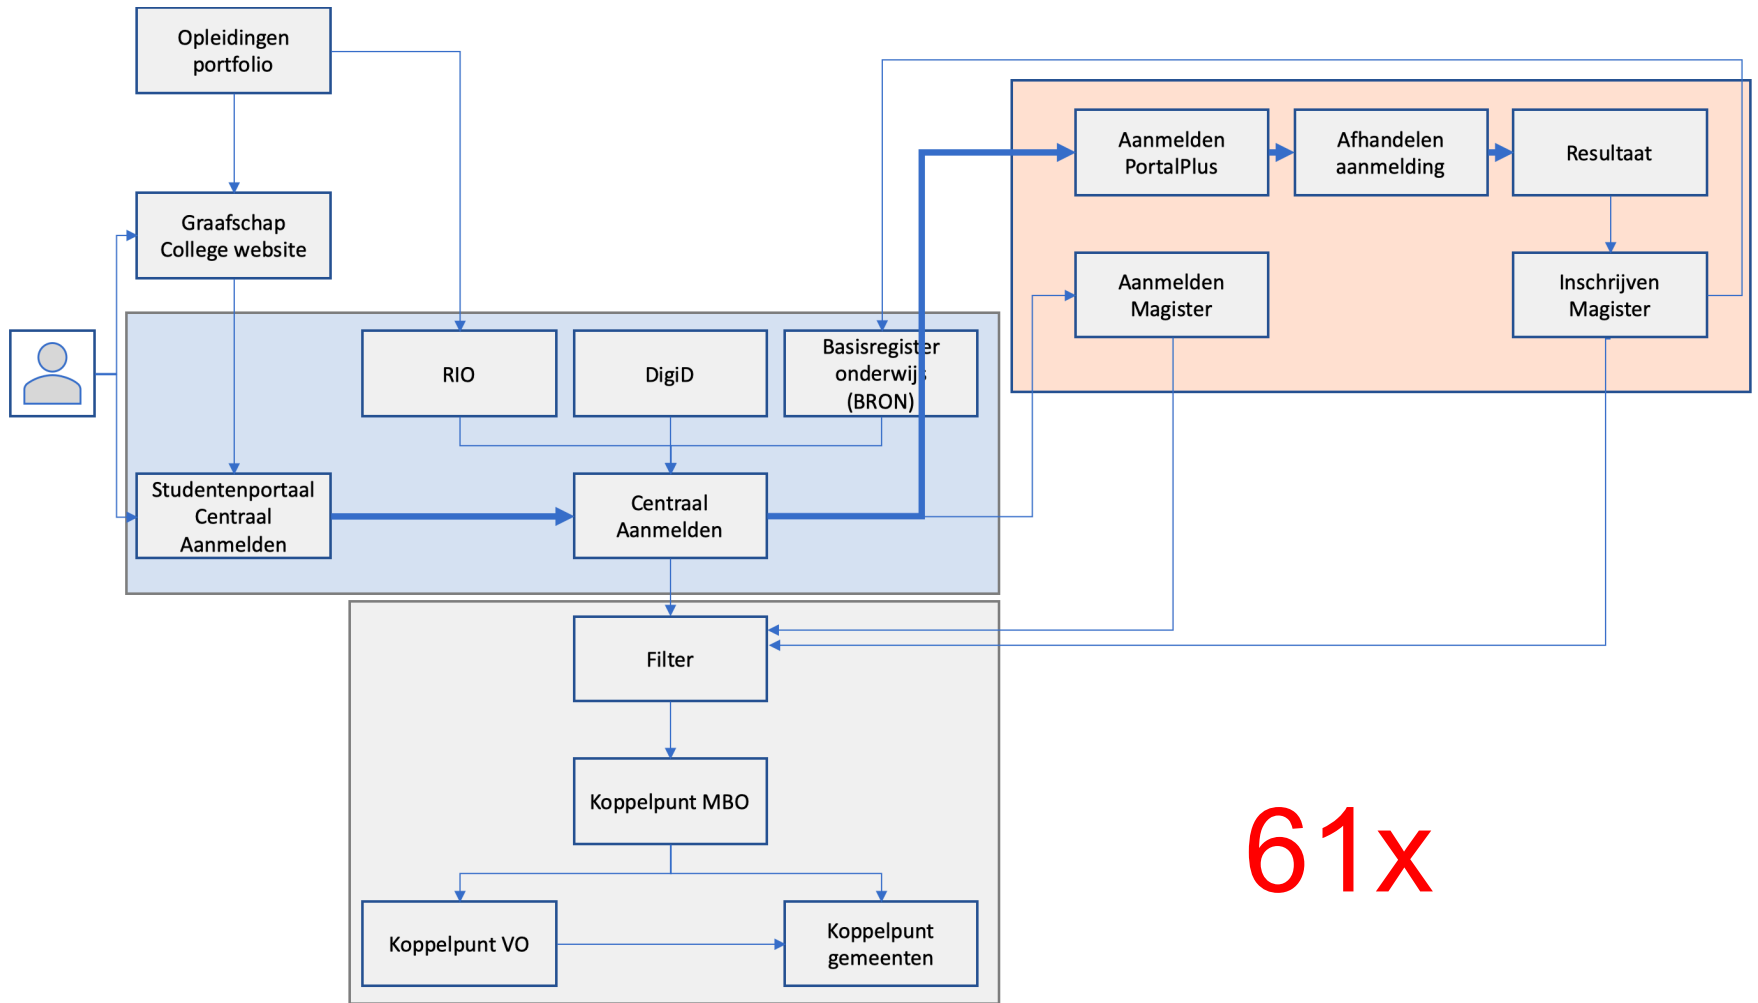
Opleidingen portfolio

Graafschap College website

RIO

DigiD

Basisregister onderwijs (BRON)

Studentenportaal Centraal Aanmelden

Centraal Aanmelden

Aanmelden PortalPlus

Afhandelen aanmelding

Resultaat

Aanmelden Magister

Inschrijven Magister

Filter

Koppelpunt MBO

Koppelpunt VO

Koppelpunt gemeenten

61x